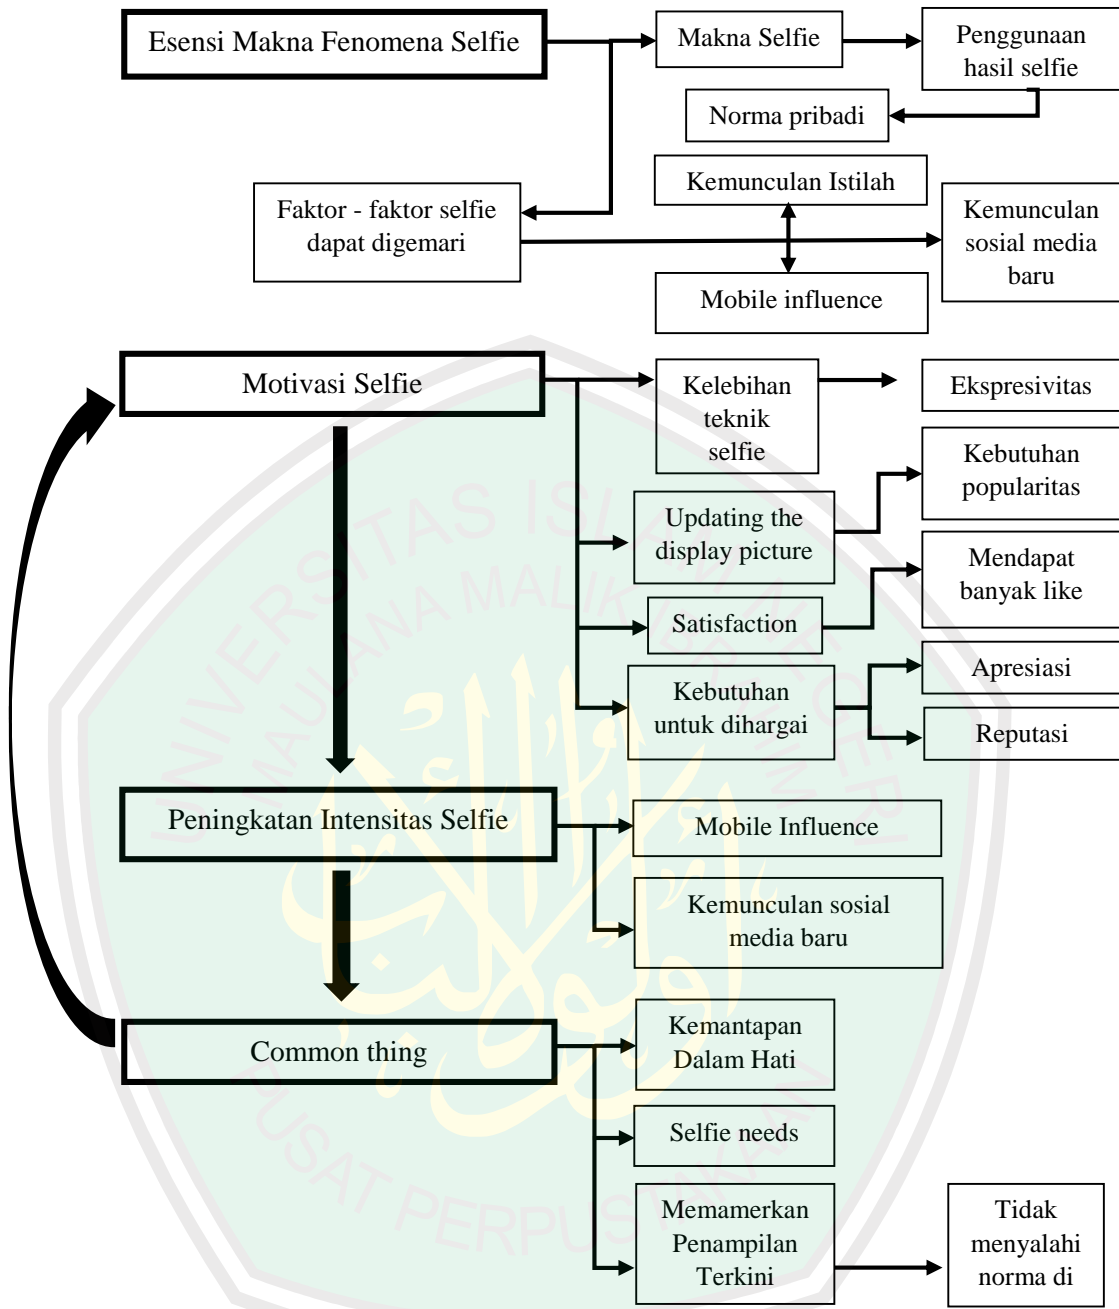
Esensi Makna Fenomena Selfie

Makna Selfie

Penggunaan hasil selfie

Norma pribadi

Faktor - faktor selfie dapat digemari

Kemunculan Istilah

Mobile influence

Kemunculan sosial media baru

Motivasi Selfie

Kelebihan teknik selfie

Ekspresivitas

Updating the display picture

Kebutuhan popularitas

Satisfaction

Mendapat banyak like

Kebutuhan untuk dihargai

Apresiasi

Reputasi

Peningkatan Intensitas Selfie

Mobile Influence

Kemunculan sosial media baru

Common thing

Kemantapan Dalam Hati

Selfie needs

Memamerkan Penampilan Terkini

Tidak menyalahi norma di

UNIVERSITAS ISLAM NEGERI MAULANA MALIK IBRAHIM

PUSAT PERPUSTAKAAN